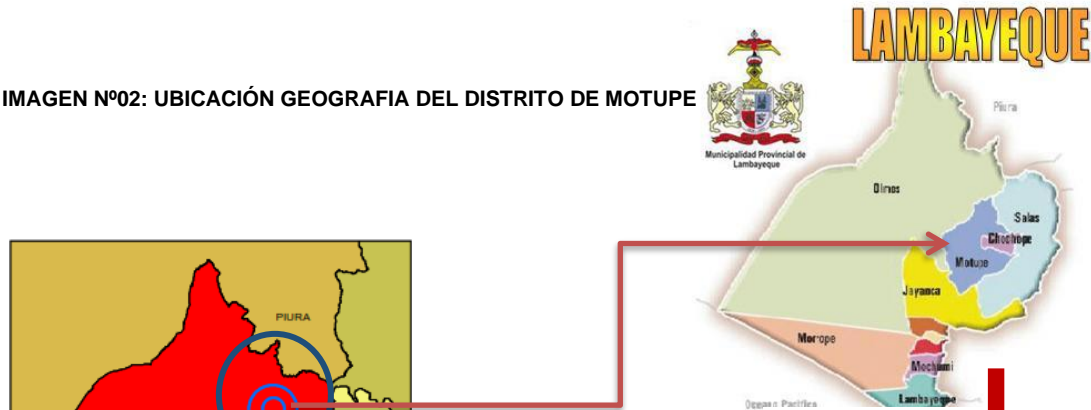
IMAGEN Nº02: UBICACIÓN GEOGRAFIA DEL DISTRITO DE MOTUPE

LAMBAYEQUE

Municipalidad Provincial de Lambayeque

Piura

Olmos

Salas

Chochope

Motupe

Jayanca

Morope

Mochumi

Lambayeque

Oceano Pacifico

PIURA